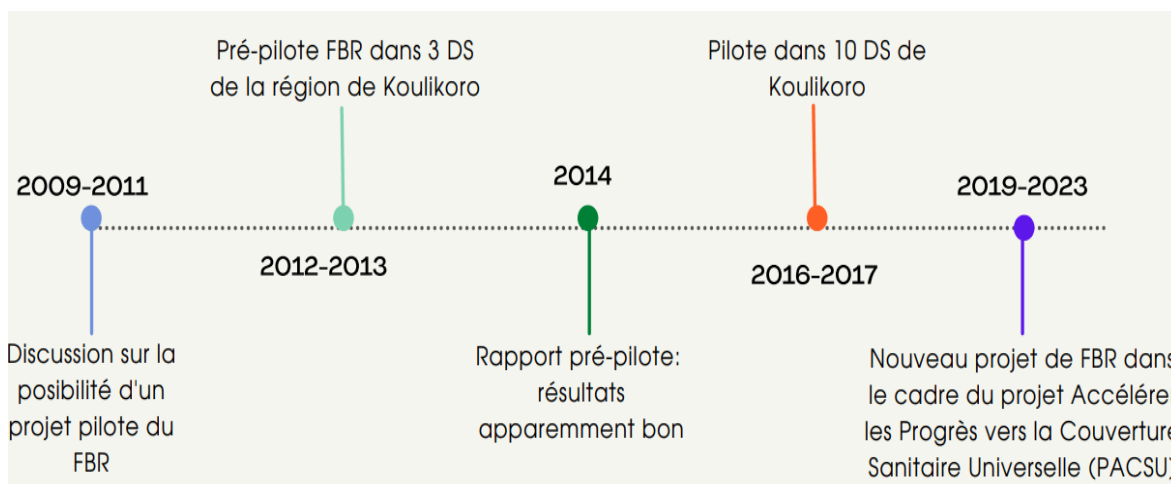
Pré-pilote FBR dans 3 DS de la région de Koulikoro

Pilote dans 10 DS de Koulikoro

2009-2011

2014

2019-2023

2012-2013

2016-2017

Discussion sur la posibilité d'un projet pilote du FBR

Rapport pré-pilote: résultats apparemment bon

Nouveau projet de FBR dans le cadre du projet Accélére les Progrès vers la Couverture Sanitaire Universelle (PACSU)